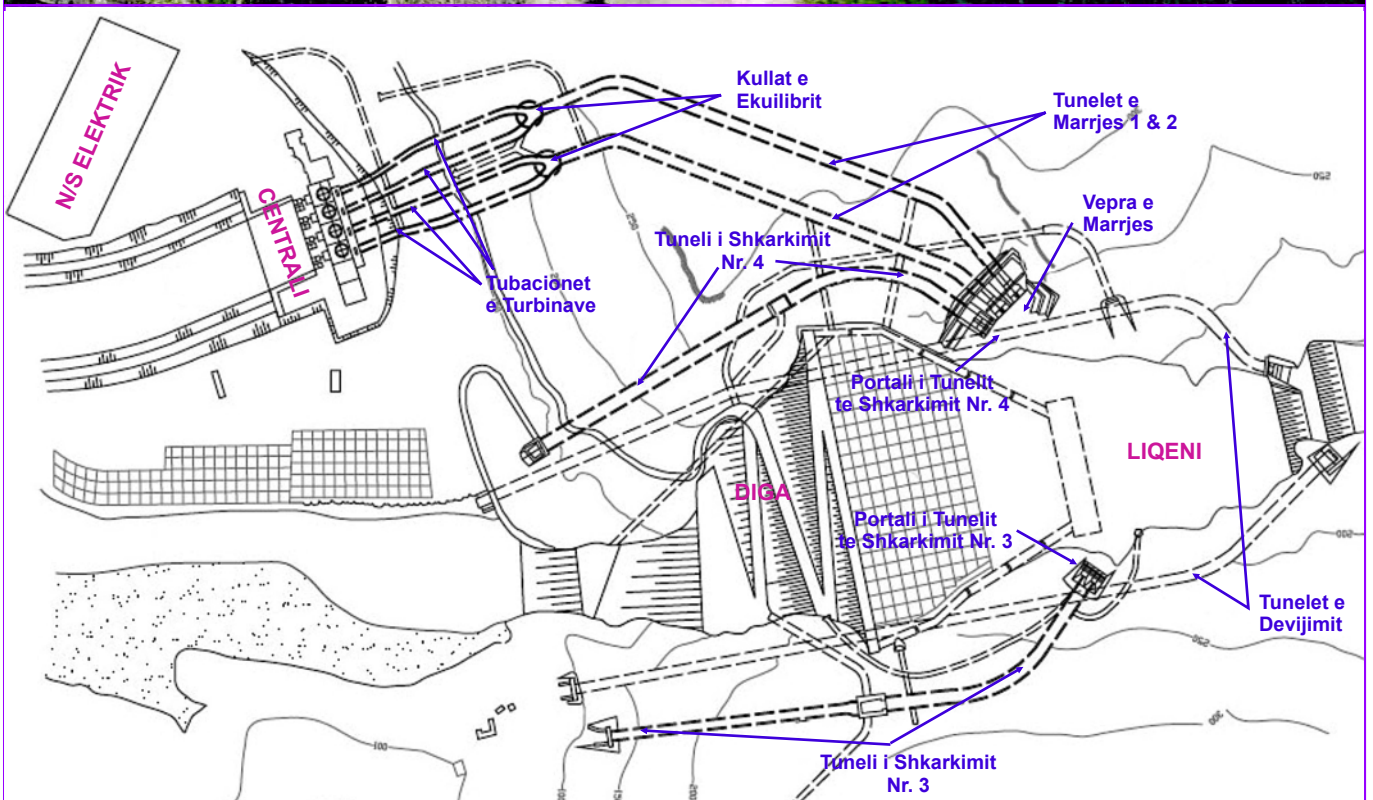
N/S ELEKTRIK

Kullat e Ekuilibrit

Tunelet e Marrjes 1 & 2

CENTRALI

Vepra e Marrjes

Tuneli i Shkarkimit Nr. 4

Tubacionet e Turbinave

Portali i Tunelit te Shkarkimit Nr. 4

LIQENI

DIGA

Portali i Tunelit te Shkarkimit Nr. 3

Tunelet e Devijimit

Tuneli i Shkarkimit Nr. 3